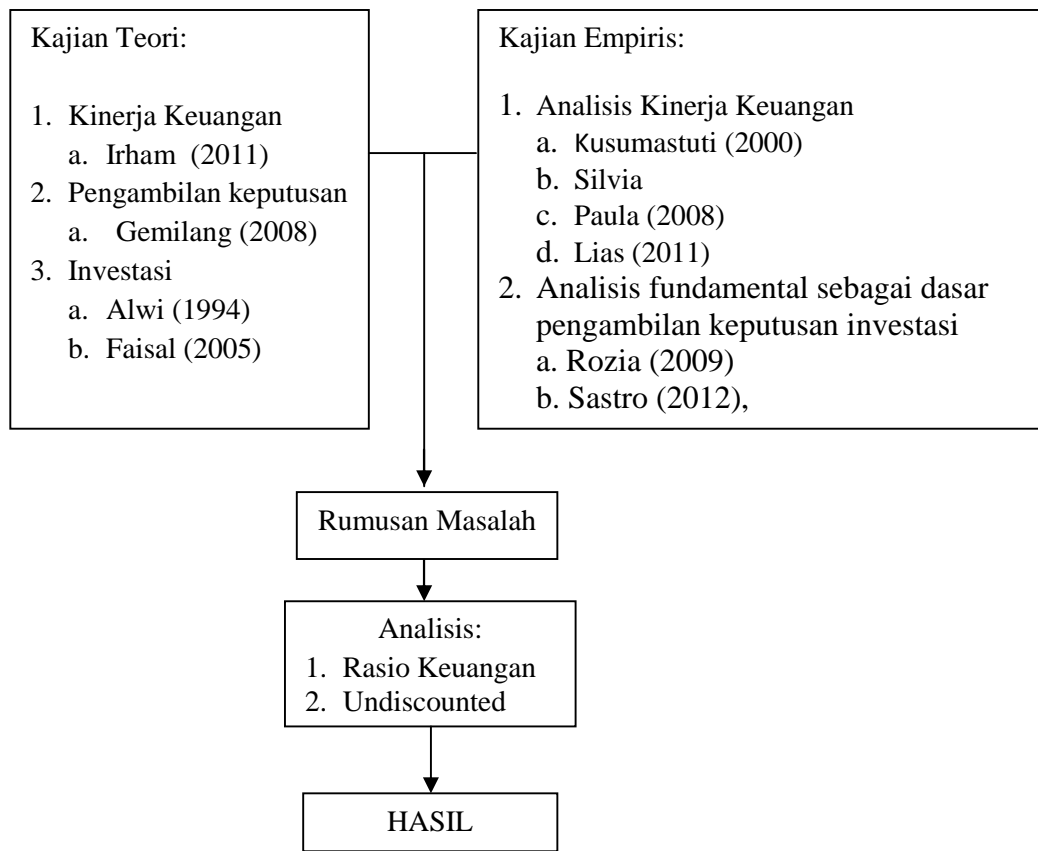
Kajian Teori:

1. Kinerja Keuangan
a. Irham (2011)
2. Pengambilan keputusan
a. Gemilang (2008)
3. Investasi
a. Alwi (1994)
b. Faisal (2005)

Kajian Empiris:

1. Analisis Kinerja Keuangan
a. Kusumastuti (2000)
b. Silvia
c. Paula (2008)
d. Lias (2011)
2. Analisis fundamental sebagai dasar pengambilan keputusan investasi
a. Rozia (2009)
b. Sastro (2012),

Rumusan Masalah

Analisis:
1. Rasio Keuangan
2. Undiscounted

HASIL